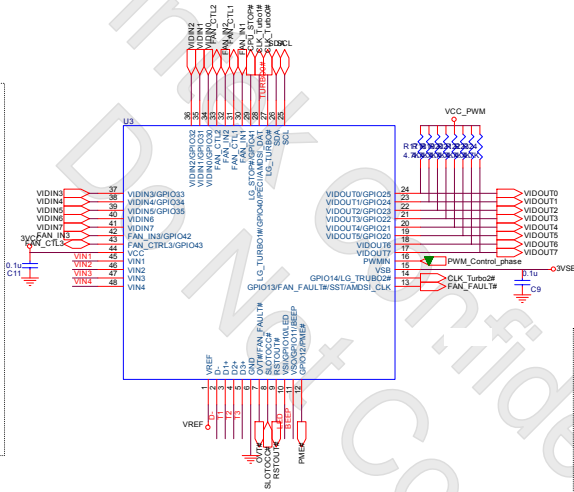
VIDIN2
VIDIN1
VIDIN0
FAN_CTL2
FAN_IN2
FAN_IN1
CPU_STOP#
CLK_Turbo#
SDA
SCL

U3

36 35 34 33 32 31 30 29 28 27 26 25

VIDIN2/GPIO32
VIDIN1/GPIO31
VIDIN0/GPIO30
FAN_CTL2
FAN_IN2
FAN_IN1
LG_STOP#/GPIO41
PECI/AMDSI_DAT
LG_TURBO#
SDA
SCL

VCC_PWM
R
4.7K

VIDIN3 37 VIDIN3/GPIO33
VIDIN4 38 VIDIN4/GPIO34
VIDIN5 39 VIDIN5/GPIO35
VIDIN6 40 VIDIN6
VIDIN7 41 VIDIN7
FAN_IN3 42 FAN_IN3/GPIO42
FAN_CTL3 43 FAN_CTRL3/GPIO43
3VCC
0.1u
C11
44 VCC
VIN1 45 VIN1
VIN2 46 VIN2
VIN3 47 VIN3
VIN4 48 VIN4

VIDOUT0/GPIO25 24 VIDOUT0
VIDOUT1/GPIO24 23 VIDOUT1
VIDOUT2/GPIO23 22 VIDOUT2
VIDOUT3/GPIO22 21 VIDOUT3
VIDOUT4/GPIO21 20 VIDOUT4
VIDOUT5/GPIO20 19 VIDOUT5
VIDOUT6 18 VIDOUT6
VIDOUT7 17 VIDOUT7
PWMIN 16 PWM_Control_phase
VSB 15
GPIO14/LG_TRUBO2# 14 CLK_Turbo2#
GPIO13/FAN_FAULT#/SST/AMDSI_CLK 13 FAN_FAULT#
0.1u
C9
3VSB

LG_TURBO1#/GPIO40/PECI/AMDSI_DAT

VREF
D-
D1+
D2+
D3+
GND
OVT#/FAN_FAULT#
SLOTOCC#
RSTOUT#
VSB/GPIO16/LED
VSB/GPIO11/BEEP
GPIO12/PME#

1 2 3 4 5 6 7 8 9 10 11 12

VREF
D-
D1+
D2+
D3+
OVT#
SLOTOCC#
RSTOUT#
BEEP
PME#